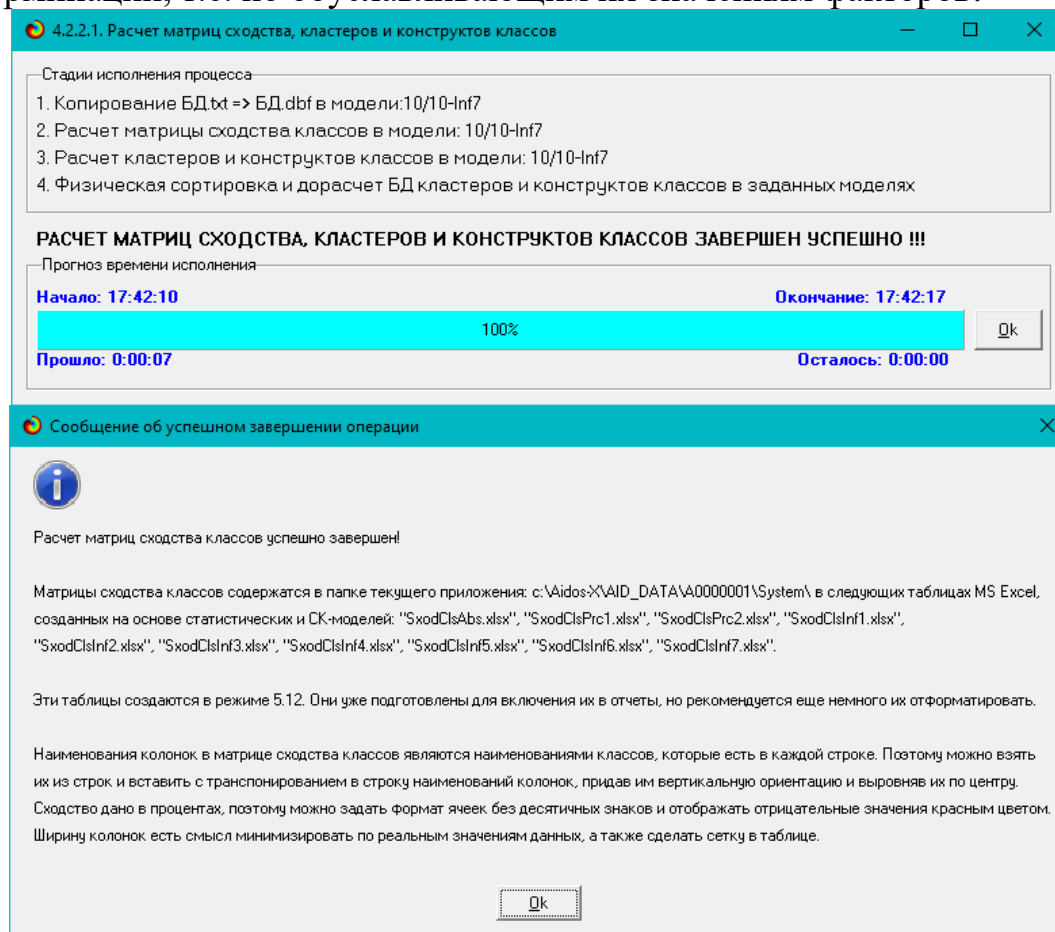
4.2.2.1. Расчет матриц сходства, кластеров и конструктов классов

Стадии исполнения процесса

1. Копирование БД.txt => БД.dbf в модели:10/10-Inf7

2. Расчет матрицы сходства классов в модели: 10/10-Inf7

3. Расчет кластеров и конструктов классов в модели: 10/10-Inf7

4. Физическая сортировка и дорасчет БД кластеров и конструктов классов в заданных моделях

РАСЧЕТ МАТРИЦ СХОДСТВА, КЛАСТЕРОВ И КОНСТРУКТОВ КЛАССОВ ЗАВЕРШЕН УСПЕШНО !!!

Прогноз времени исполнения

Начало: 17:42:10

Окончание: 17:42:17

100%

Ok

Прошло: 0:00:07

Осталось: 0:00:00

Сообщение об успешном завершении операции

Расчет матриц сходства классов успешно завершен!

Матрицы сходства классов содержатся в папке текущего приложения: c:\Aidos-X\AID_DATA\A0000001\System\ в следующих таблицах MS Excel, созданных на основе статистических и СК-моделей: "SxodClsAbs.xlsx", "SxodClsPrc1.xlsx", "SxodClsPrc2.xlsx", "SxodClsInf1.xlsx", "SxodClsInf2.xlsx", "SxodClsInf3.xlsx", "SxodClsInf4.xlsx", "SxodClsInf5.xlsx", "SxodClsInf6.xlsx", "SxodClsInf7.xlsx".

Эти таблицы создаются в режиме 5.12. Они уже подготовлены для включения их в отчеты, но рекомендуется еще немного их отформатировать.

Наименования колонок в матрице сходства классов являются наименованиями классов, которые есть в каждой строке. Поэтому можно взять их из строк и вставить с транспонированием в строку наименований колонок, придав им вертикальную ориентацию и выровняв их по центру. Сходство дано в процентах, поэтому можно задать формат ячеек без десятичных знаков и отображать отрицательные значения красным цветом. Ширину колонок есть смысл минимизировать по реальным значениям данных, а также сделать сетку в таблице.

Ok